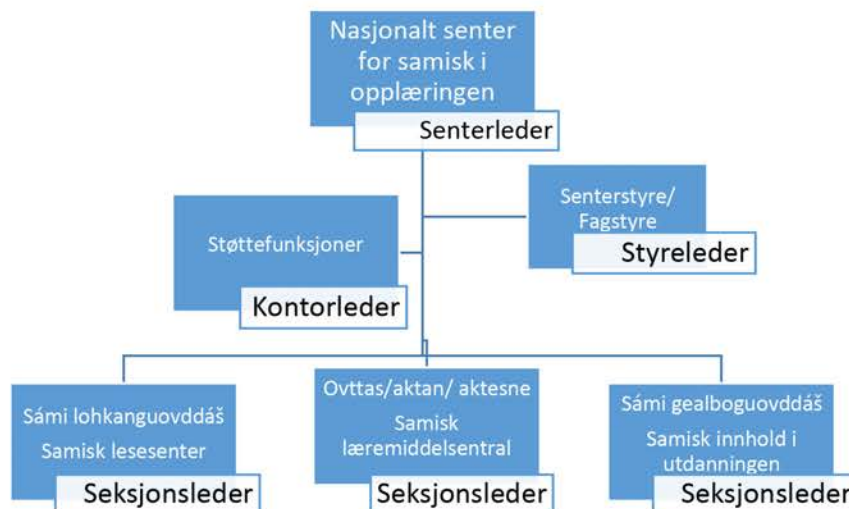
Nasjonalt senter for samisk i opplæringen

Senterleder

Senterstyre/ Fagstyre

Styreleder

Støttefunksjoner

Kontorleder

Sámi lohkanguovddáš

Samisk lesesenter

Seksjonsleder

Ovttas/aktan/ aktesne

Samisk læremiddelsentral

Seksjonsleder

Sámi gealboguovddáš

Samisk innhold i utdanningen

Seksjonsleder